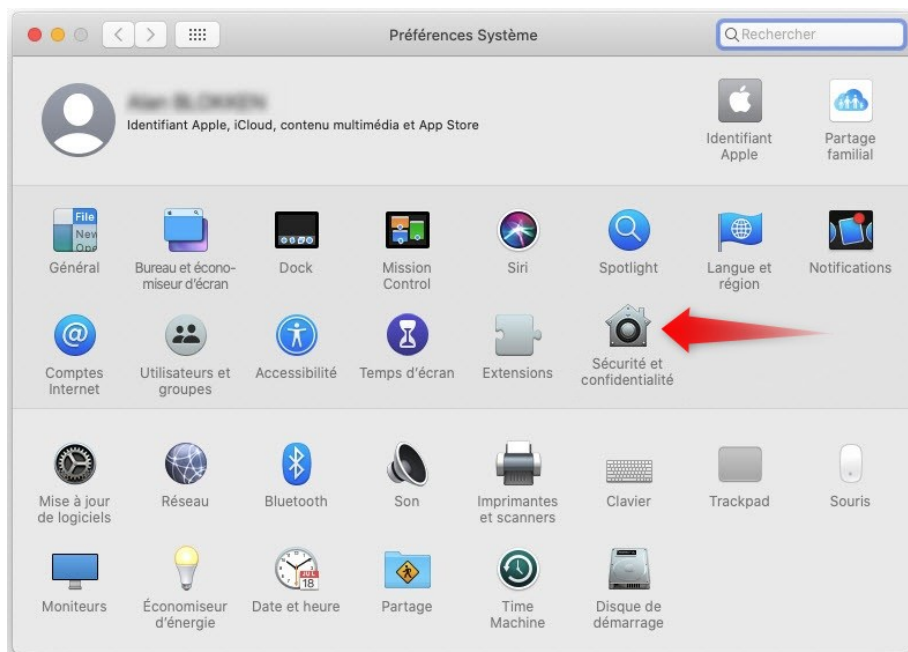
Préférences Système

Rechercher

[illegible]

Identifiant Apple, iCloud, contenu multimédia et App Store

Identifiant Apple

Partage familial

File New Ope

Général

Bureau et économiseur d'écran

Dock

Mission Control

Siri

Spotlight

Langue et région

Notifications

Comptes Internet

Utilisateurs et groupes

Accessibilité

Temps d'écran

Extensions

Sécurité et confidentialité

Mise à jour de logiciels

Réseau

Bluetooth

Son

Imprimantes et scanners

Clavier

Trackpad

Souris

Moniteurs

Économiseur d'énergie

JUL 18

Date et heure

Partage

Time Machine

Disque de démarrage